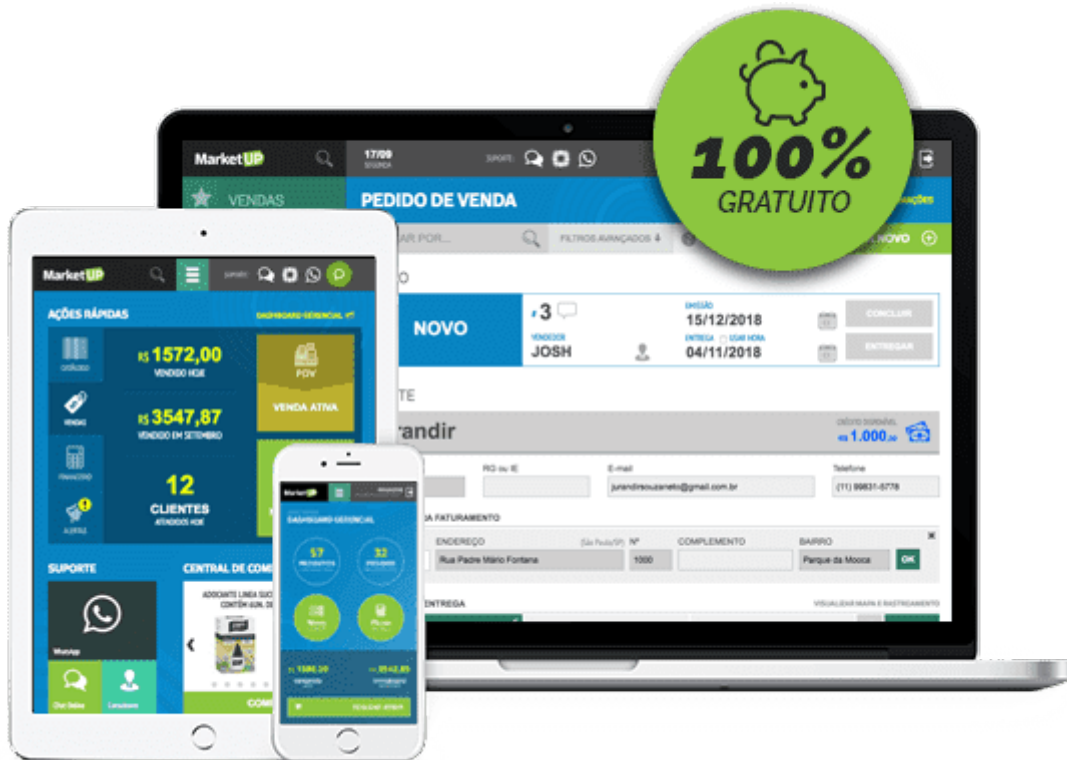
100%
GRATUITO

MarketUP
17/09
SEGUNDA
SUPORTE
VENDAS
PEDIDO DE VENDA
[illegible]AR POR...
FILTROS AVANÇADOS
NOVO
NOVO
3
VENDEDOR
JOSH
EMISSÃO
15/12/2018
ENTREGA
USAR HORA
04/11/2018
CONCLUIR
ENTREGAR
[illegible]randir
CRÉDITO DISPONÍVEL
R$ 1.000,00
RG ou IE
E-mail
jurandirsouzaneto@gmail.com.br
Telefone
(11) 99831-5778
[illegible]A FATURAMENTO
ENDEREÇO
(São Paulo/SP)
Nº
COMPLEMENTO
BAIRRO
Rua Padre Mário Fontana
1000
Parque da Mooca
OK
ENTREGA
VISUALIZAR MAPA E RASTREAMENTO

MarketUP
AÇÕES RÁPIDAS
DASHBOARD GERENCIAL
CATÁLOGO
R$ 1572,00
VENDIDO HOJE
PDV
VENDAS
R$ 3547,87
VENDIDO EM SETEMBRO
VENDA ATIVA
FINANCEIRO
12
CLIENTES
ATENDIDOS HOJE
ALERTAS
SUPORTE
CENTRAL DE COM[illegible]
WhatsApp
Chat Online
Consultores

MarketUP
DASHBOARD GERENCIAL
57
32
1580,20
3542,85